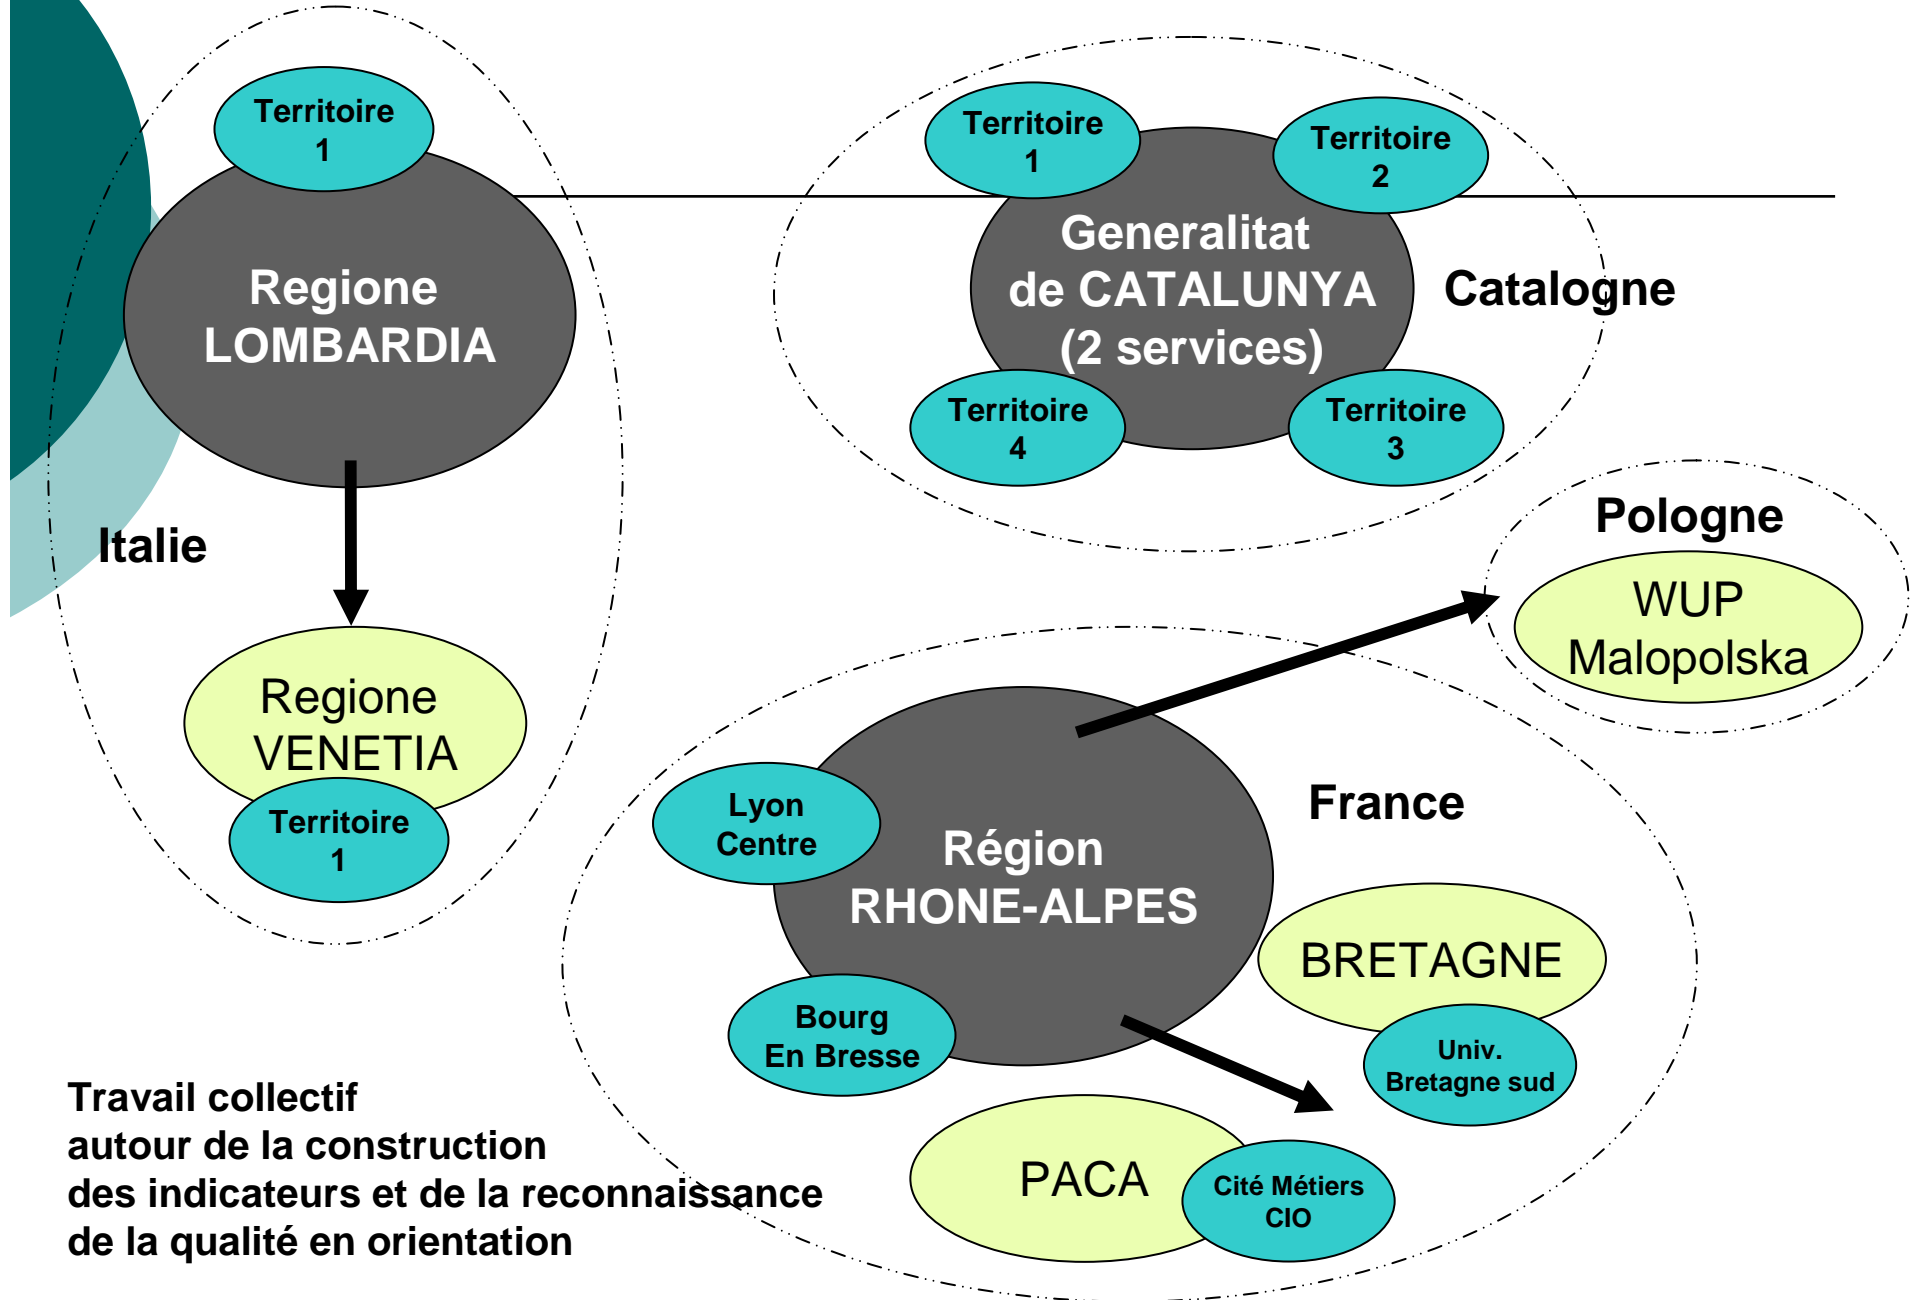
Territoire 1

Regione LOMBARDIA

Italie

Regione VENETIA

Territoire 1

Territoire 1

Territoire 2

Generalitat de CATALUNYA (2 services)

Catalogne

Territoire 4

Territoire 3

Pologne

WUP Malopolska

France

Lyon Centre

Région RHONE-ALPES

Bourg En Bresse

BRETAGNE

Univ. Bretagne sud

PACA

Cité Métiers CIO

Travail collectif
autour de la construction
des indicateurs et de la reconnaissance
de la qualité en orientation